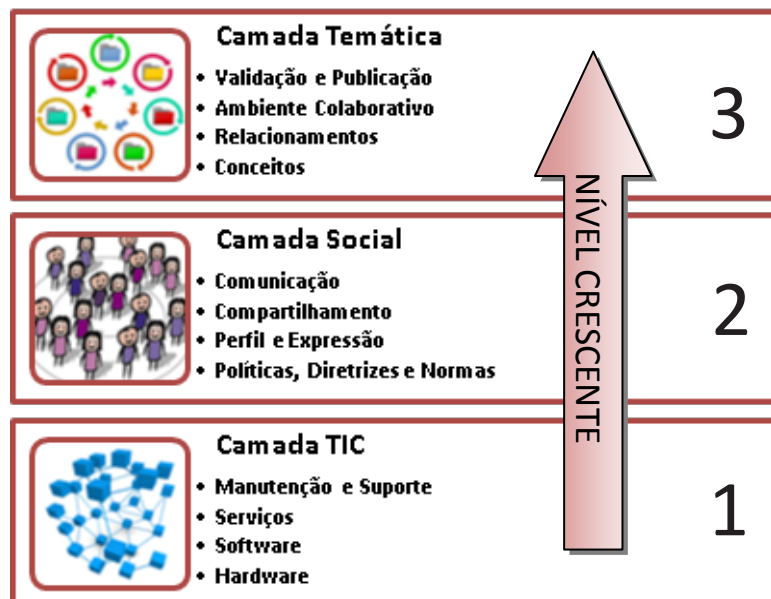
Camada Temática
- Validação e Publicação
- Ambiente Colaborativo
- Relacionamentos
- Conceitos

3

Camada Social
- Comunicação
- Compartilhamento
- Perfil e Expressão
- Políticas, Diretrizes e Normas

2

Camada TIC
- Manutenção e Suporte
- Serviços
- Software
- Hardware

1

NÍVEL CRESCENTE